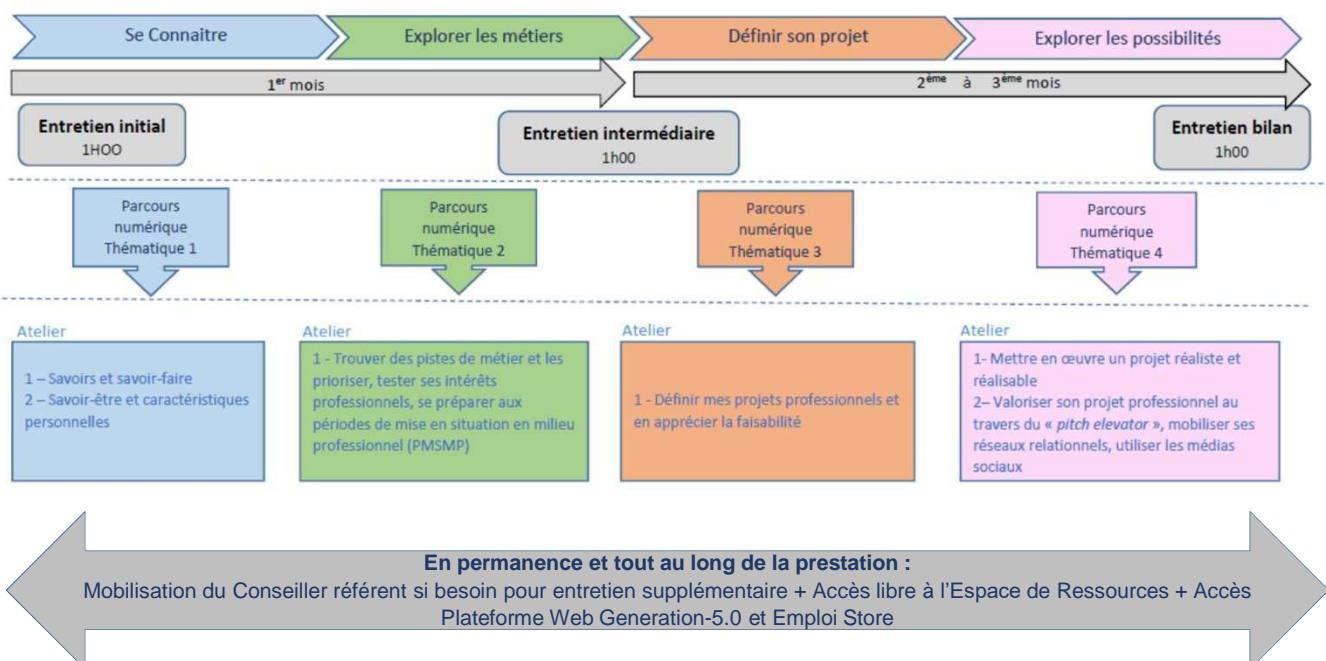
Se Connaitre

Explorer les métiers

Définir son projet

Explorer les possibilités

1$^{er}$ mois

2$^{ème}$ à 3$^{ème}$ mois

Entretien initial
1HOO

Entretien intermédiaire
1h00

Entretien bilan
1h00

Parcours numérique Thématique 1

Parcours numérique Thématique 2

Parcours numérique Thématique 3

Parcours numérique Thématique 4

Atelier

1 – Savoirs et savoir-faire
2 – Savoir-être et caractéristiques personnelles

Atelier

1 - Trouver des pistes de métier et les prioriser, tester ses intérêts professionnels, se préparer aux périodes de mise en situation en milieu professionnel (PMSMP)

Atelier

1 - Définir mes projets professionnels et en apprécier la faisabilité

Atelier

1- Mettre en œuvre un projet réaliste et réalisable
2– Valoriser son projet professionnel au travers du « pitch elevator », mobiliser ses réseaux relationnels, utiliser les médias sociaux

En permanence et tout au long de la prestation :
Mobilisation du Conseiller référent si besoin pour entretien supplémentaire + Accès libre à l'Espace de Ressources + Accès Plateforme Web Generation-5.0 et Emploi Store